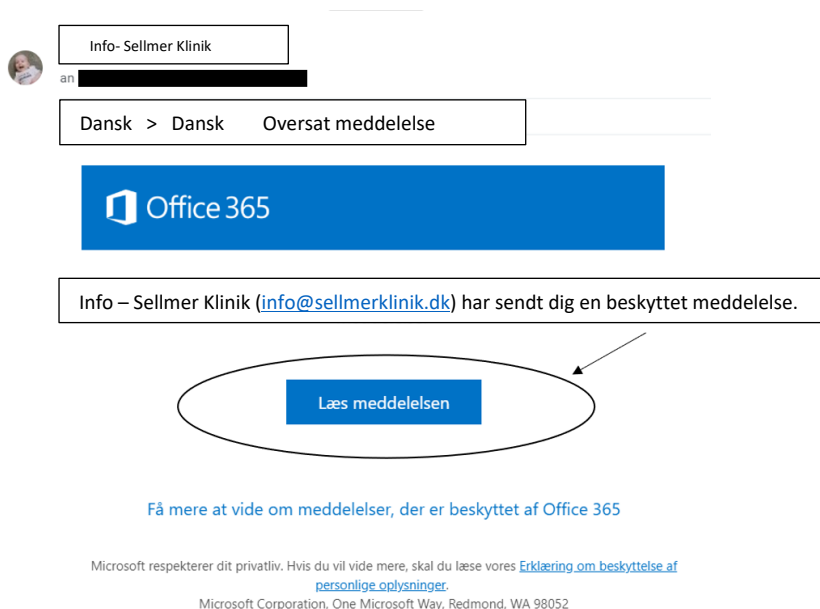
Info- Sellmer Klinik

an

Dansk > Dansk Oversat meddelelse

Office 365

Info – Sellmer Klinik (info@sellmerklinik.dk) har sendt dig en beskyttet meddelelse.

Læs meddelelsen

Få mere at vide om meddelelser, der er beskyttet af Office 365

Microsoft respekterer dit privatliv. Hvis du vil vide mere, skal du læse vores Erklæring om beskyttelse af personlige oplysninger.
Microsoft Corporation, One Microsoft Way, Redmond, WA 98052